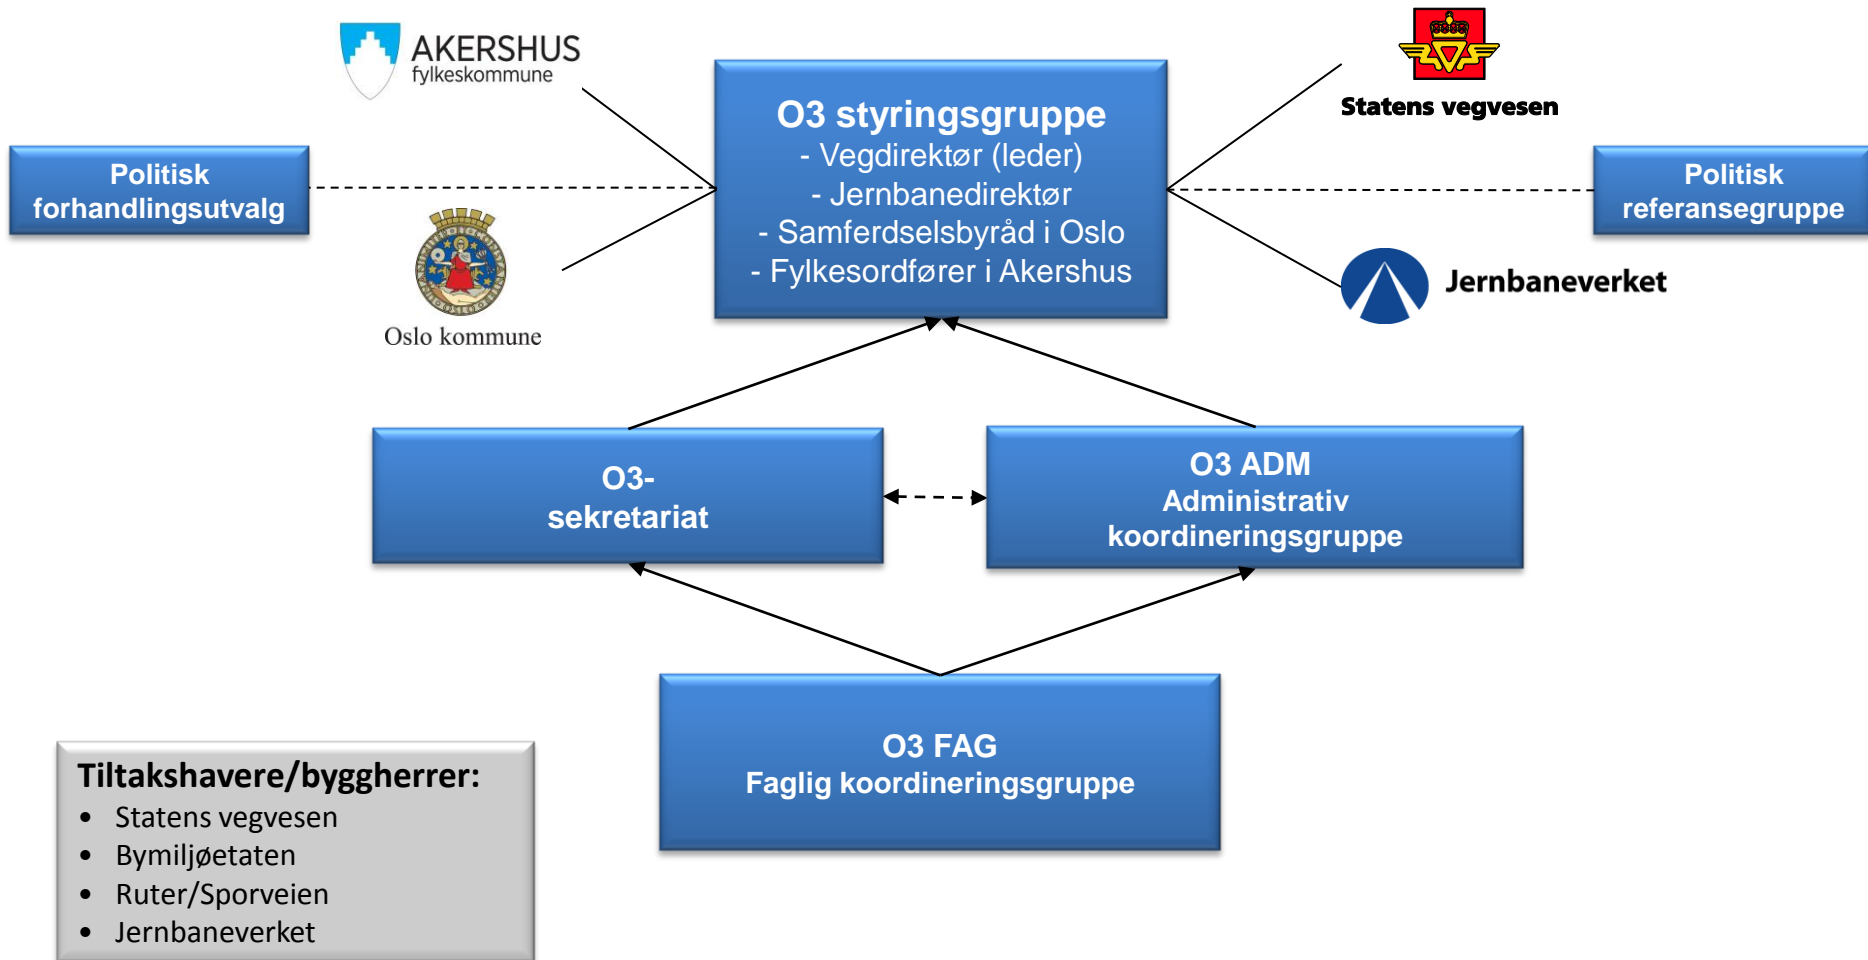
AKERSHUS
fylkeskommune

O3 styringsgruppe
- Vegdirektør (leder)
- Jernbanedirektør
- Samferdselsbyråd i Oslo
- Fylkesordfører i Akershus

Statens vegvesen

Politisk forhandlingsutvalg

Politisk referansegruppe

Oslo kommune

Jernbaneverket

O3-
sekretariat

O3 ADM
Administrativ koordineringsgruppe

O3 FAG
Faglig koordineringsgruppe

Tiltakshavere/byggherrer:
- Statens vegvesen
- Bymiljøetaten
- Ruter/Sporveien
- Jernbaneverket